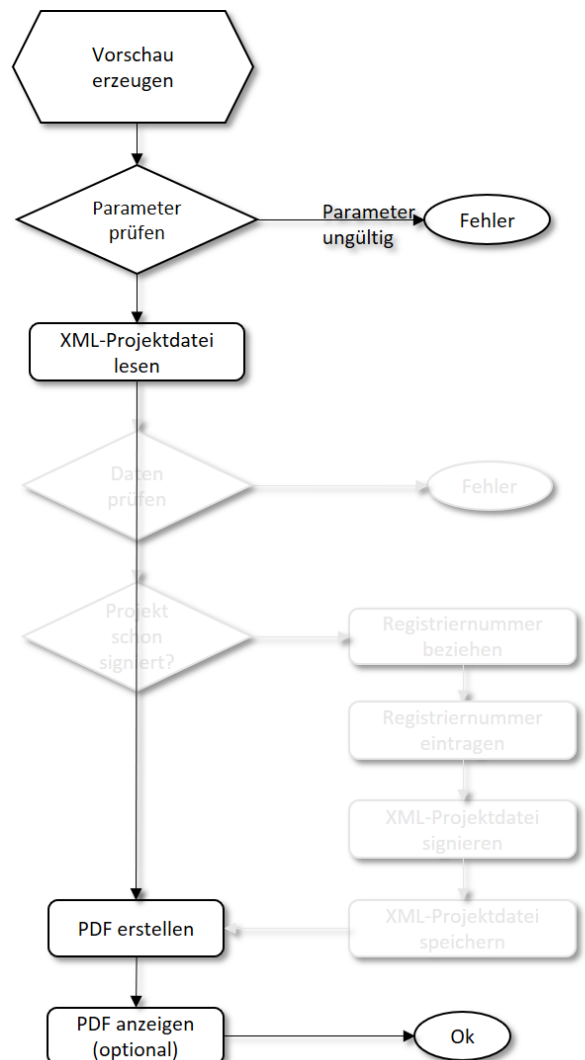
Vorschau erzeugen

Parameter prüfen

Parameter ungültig

Fehler

XML-Projektdatei lesen

Daten prüfen

Fehler

Projekt schon signiert?

Registriernummer beziehen

Registriernummer eintragen

XML-Projektdatei signieren

XML-Projektdatei speichern

PDF erstellen

PDF anzeigen (optional)

Ok